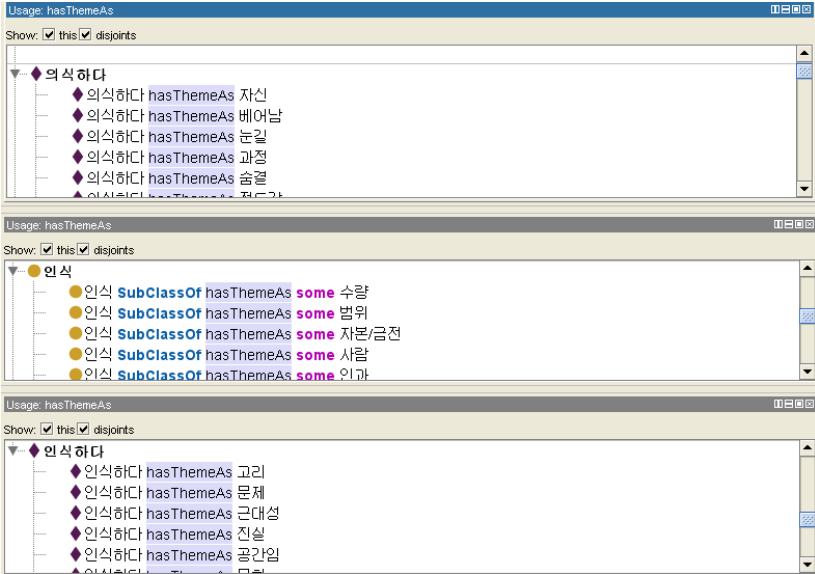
Usage: hasThemeAs

Show: this disjoints

의식하다
의식하다 hasThemeAs 자신
의식하다 hasThemeAs 베어남
의식하다 hasThemeAs 눈길
의식하다 hasThemeAs 과정
의식하다 hasThemeAs 숨결
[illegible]

Usage: hasThemeAs

Show: this disjoints

인식
인식 SubClassOf hasThemeAs some 수량
인식 SubClassOf hasThemeAs some 범위
인식 SubClassOf hasThemeAs some 자본/금전
인식 SubClassOf hasThemeAs some 사람
인식 SubClassOf hasThemeAs some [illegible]

Usage: hasThemeAs

Show: this disjoints

인식하다
인식하다 hasThemeAs 고리
인식하다 hasThemeAs 문제
인식하다 hasThemeAs 근대성
인식하다 hasThemeAs 진실
인식하다 hasThemeAs 공간임
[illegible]